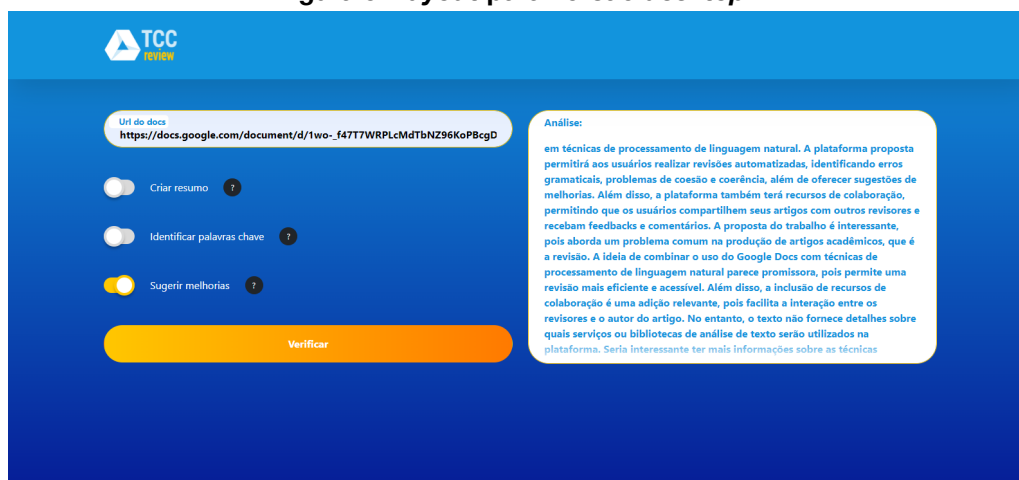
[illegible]

TCC
review

Url do docs
https://docs.google.com/document/d/1wo-_f47T7WRPLcMdTbNZ96KoPBcgD

Criar resumo ?

Identificar palavras chave ?

Sugerir melhorias ?

Verificar

Análise:

em técnicas de processamento de linguagem natural. A plataforma proposta permitirá aos usuários realizar revisões automatizadas, identificando erros gramaticais, problemas de coesão e coerência, além de oferecer sugestões de melhorias. Além disso, a plataforma também terá recursos de colaboração, permitindo que os usuários compartilhem seus artigos com outros revisores e recebam feedbacks e comentários. A proposta do trabalho é interessante, pois aborda um problema comum na produção de artigos acadêmicos, que é a revisão. A ideia de combinar o uso do Google Docs com técnicas de processamento de linguagem natural parece promissora, pois permite uma revisão mais eficiente e acessível. Além disso, a inclusão de recursos de colaboração é uma adição relevante, pois facilita a interação entre os revisores e o autor do artigo. No entanto, o texto não fornece detalhes sobre quais serviços ou bibliotecas de análise de texto serão utilizados na plataforma. Seria interessante ter mais informações sobre as técnicas